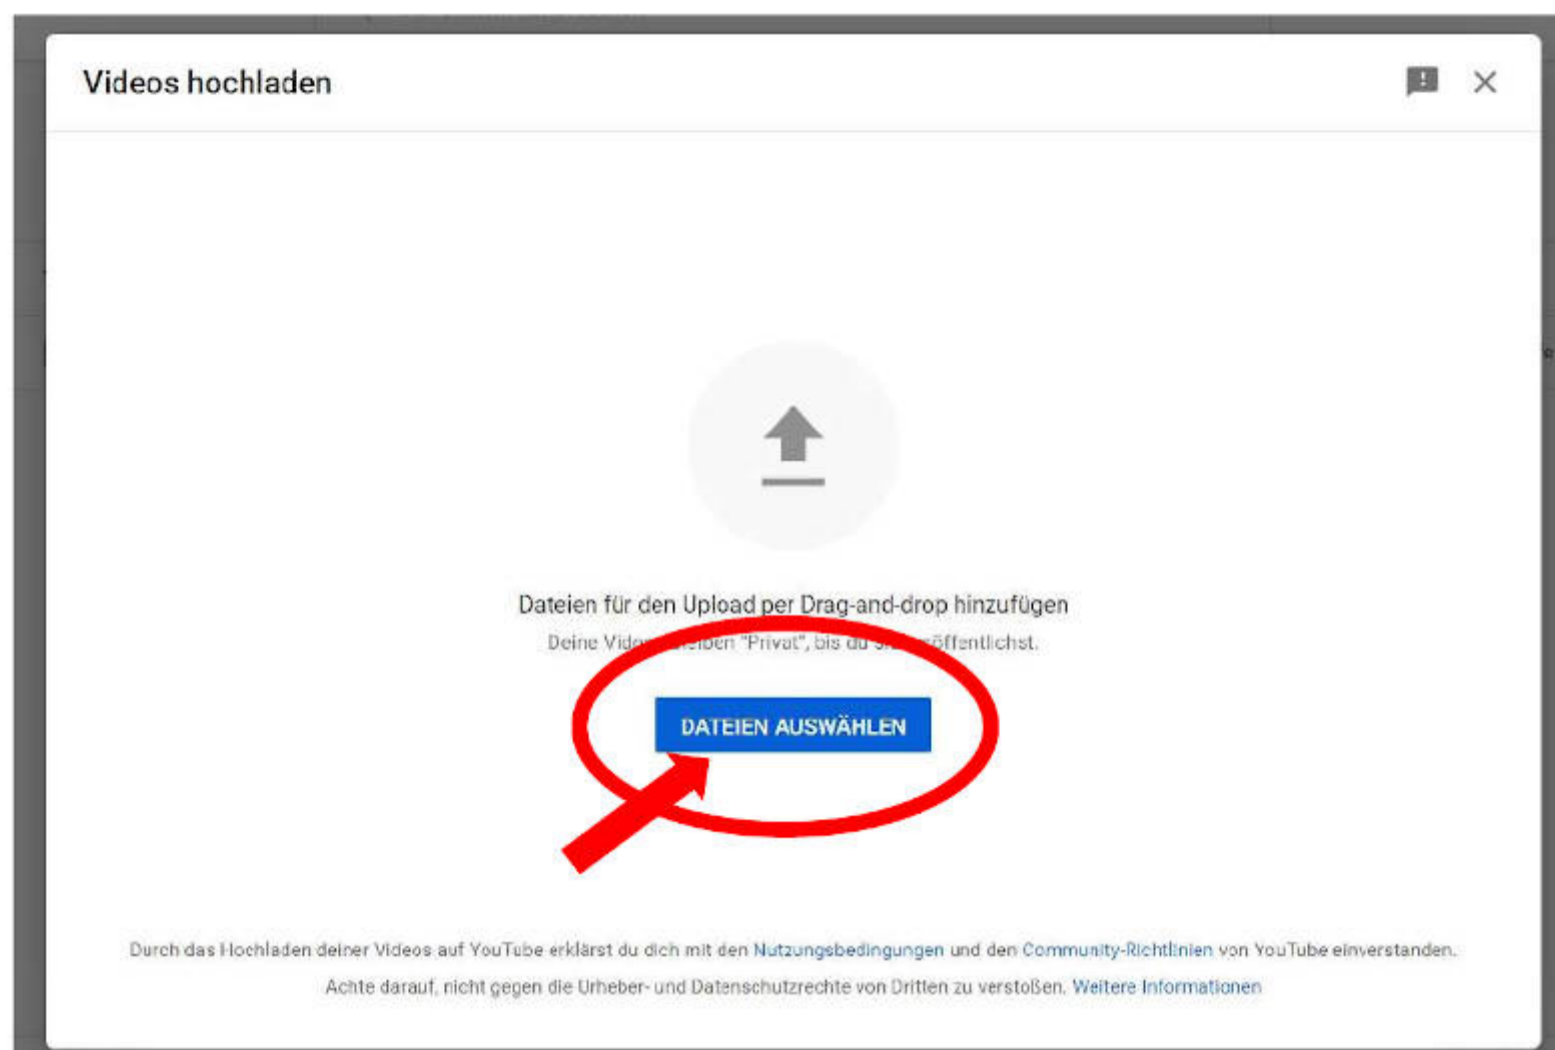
Videos hochladen

Dateien für den Upload per Drag-and-drop hinzufügen

Deine Vid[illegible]eiben "Privat", bis du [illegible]öffentlichst.

DATEIEN AUSWÄHLEN

Durch das Hochladen deiner Videos auf YouTube erklärst du dich mit den Nutzungsbedingungen und den Community-Richtlinien von YouTube einverstanden. Achte darauf, nicht gegen die Urheber- und Datenschutzrechte von Dritten zu verstoßen. Weitere Informationen